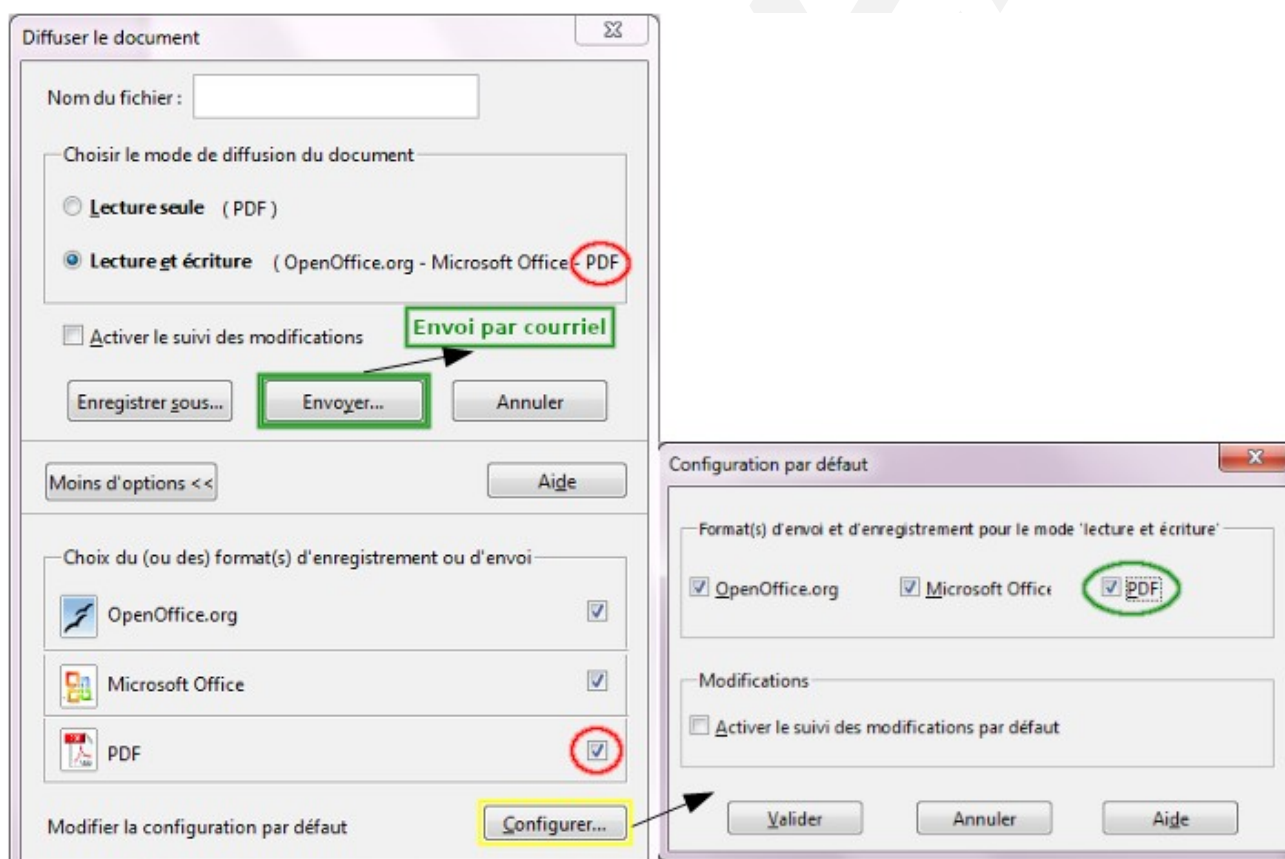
Diffuser le document

Nom du fichier :

Choisir le mode de diffusion du document

Lecture seule (PDF)

Lecture et écriture (OpenOffice.org - Microsoft Office - PDF

Activer le suivi des modifications

Envoi par courriel

Enregistrer sous...

Envoyer...

Annuler

Moins d'options <<

Aide

Choix du (ou des) format(s) d'enregistrement ou d'envoi

OpenOffice.org

Microsoft Office

PDF

Modifier la configuration par défaut

Configurer...

Configuration par défaut

Format(s) d'envoi et d'enregistrement pour le mode 'lecture et écriture'

OpenOffice.org

Microsoft Office

PDF

Modifications

Activer le suivi des modifications par défaut

Valider

Annuler

Aide